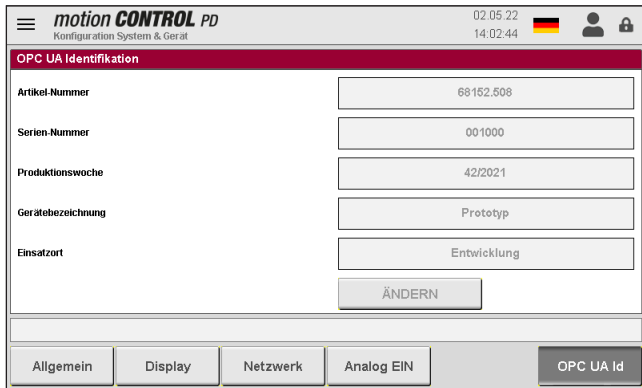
motion CONTROL PD
Konfiguration System & Gerät

02.05.22
14:02:44

OPC UA Identifikation

| | |
|---|---|
| Artikel-Nummer | 68152.508 |
| Serien-Nummer | 001000 |
| Produktionswoche | 42/2021 |
| Gerätebezeichnung | Prototyp |
| Einsatzort | Entwicklung |

ÄNDERN

Allgemein | Display | Netzwerk | Analog EIN | OPC UA Id